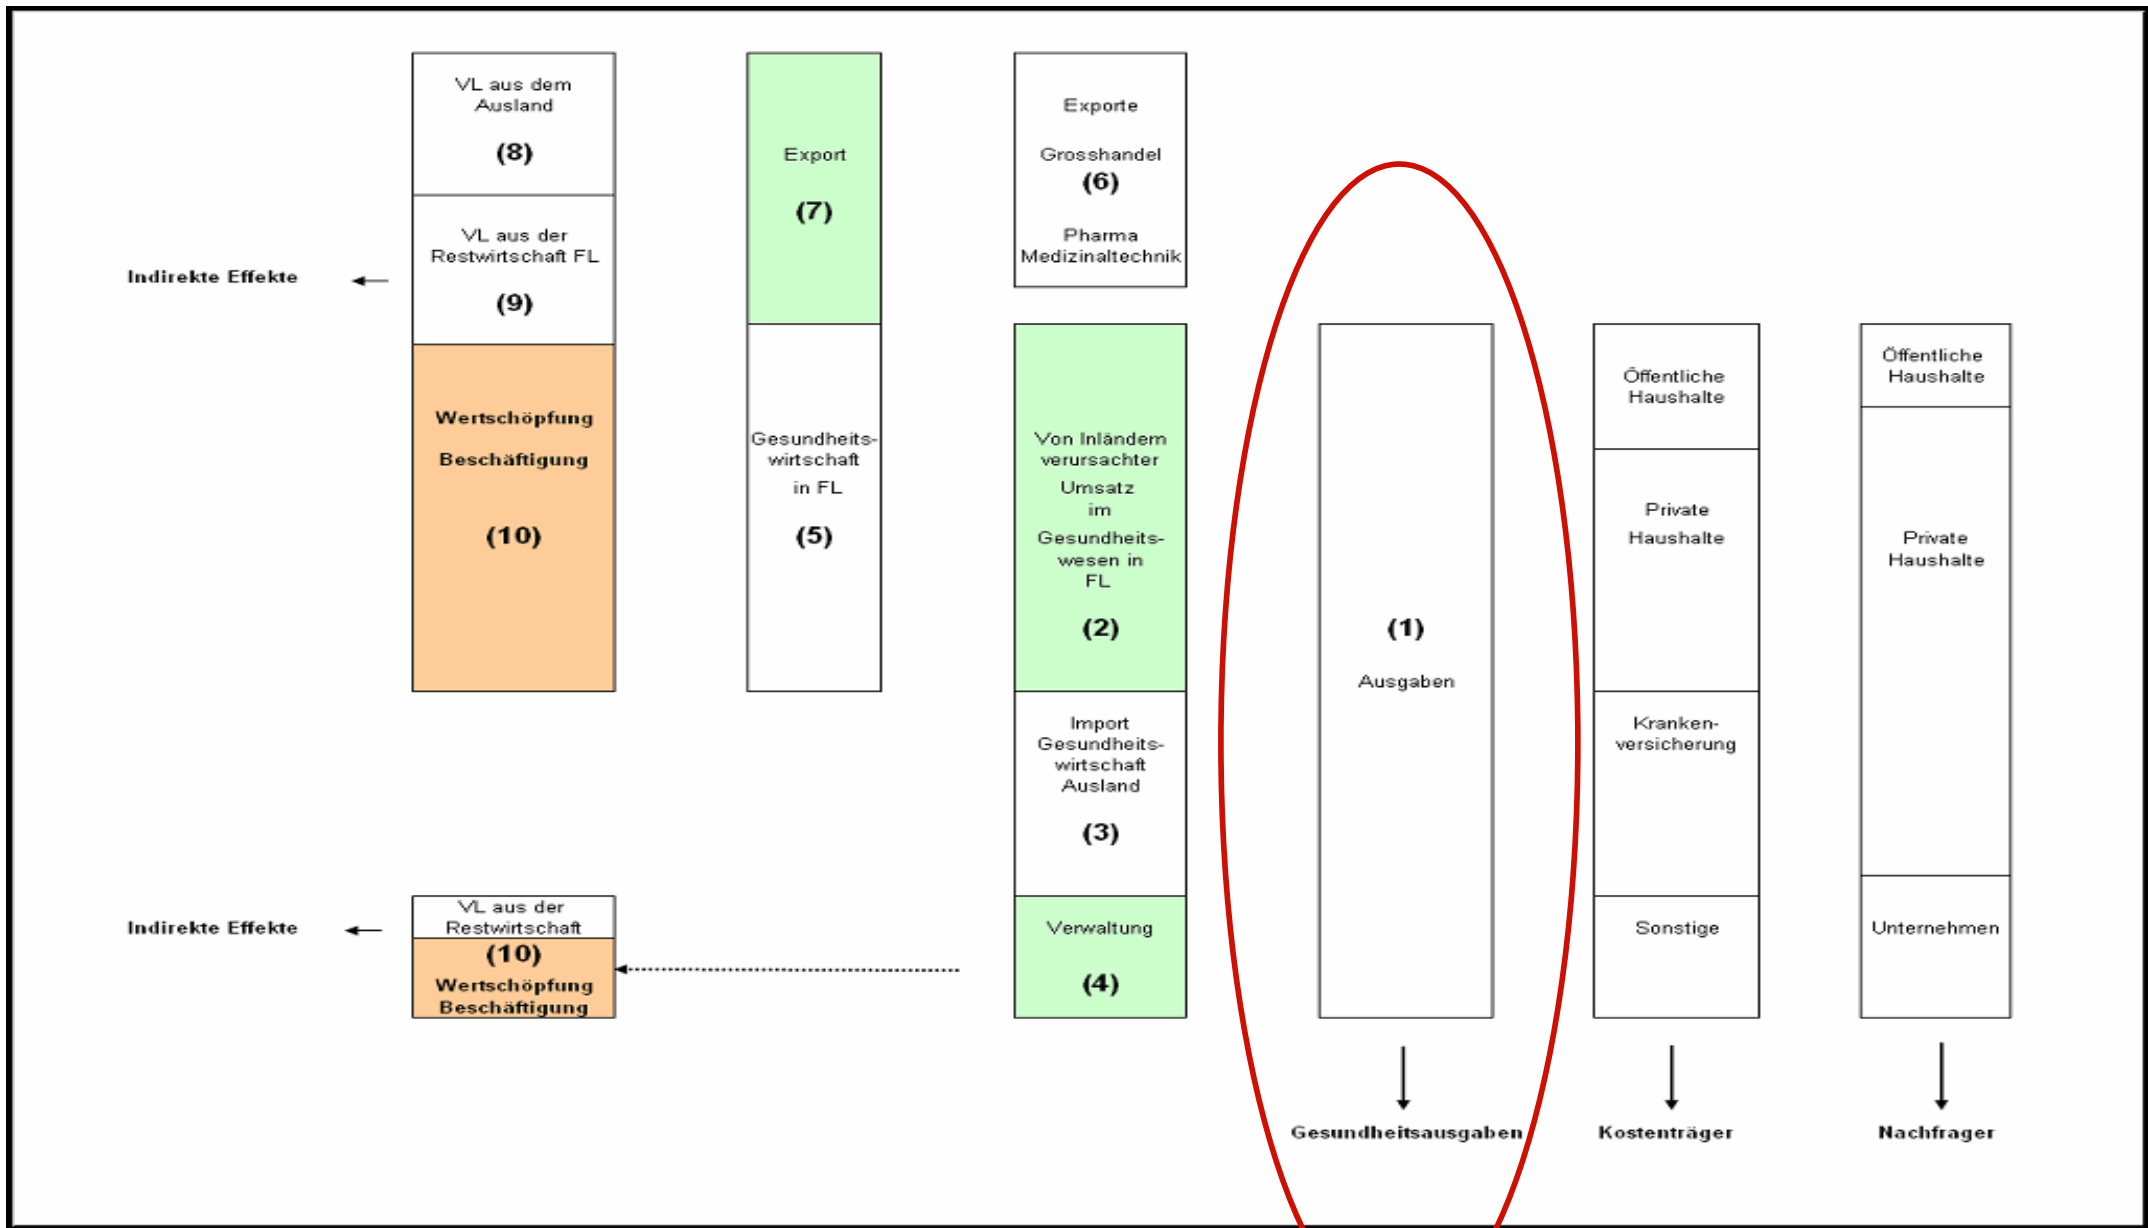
VL aus dem Ausland

(8)

VL aus der Restwirtschaft FL

(9)

Indirekte Effekte

Wertschöpfung

Beschäftigung

(10)

Export

(7)

Gesundheitswirtschaft in FL

(5)

Exporte

Grosshandel

(6)

Pharma Medizinaltechnik

Von Inländern verursachter Umsatz im Gesundheitswesen in FL

(2)

Import Gesundheitswirtschaft Ausland

(3)

Verwaltung

(4)

(1)

Ausgaben

Öffentliche Haushalte

Private Haushalte

Krankenversicherung

Sonstige

Öffentliche Haushalte

Private Haushalte

Unternehmen

Indirekte Effekte

VL aus der Restwirtschaft

(10)

Wertschöpfung Beschäftigung

Gesundheitsausgaben

Kostenträger

Nachfrager